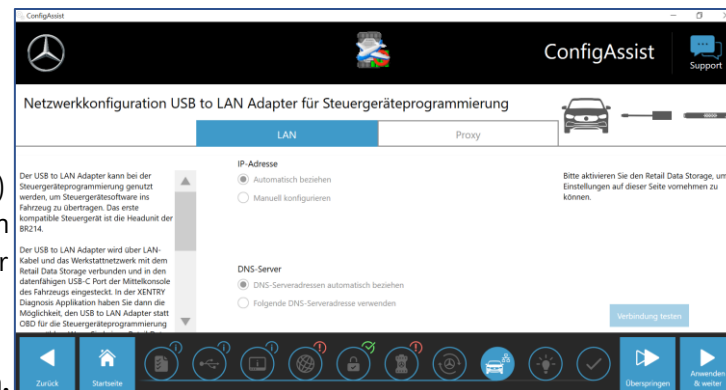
ConfigAssist

ConfigAssist

Support

Netzwerkkonfiguration USB to LAN Adapter für Steuergeräteprogrammierung

LAN

Proxy

Der USB to LAN Adapter kann bei der Steuergeräteprogrammierung genutzt werden, um Steuergerätesoftware ins Fahrzeug zu übertragen. Das erste kompatible Steuergerät ist die Headunit der BR214.

Der USB to LAN Adapter wird über LAN-Kabel und das Werkstattnetzwerk mit dem Retail Data Storage verbunden und in den datenfähigen USB-C Port der Mittelkonsole des Fahrzeugs eingesteckt. In der XENTRY Diagnosis Applikation haben Sie dann die Möglichkeit, den USB to LAN Adapter statt OBD für die Steuergeräteprogrammierung

IP-Adresse

Automatisch beziehen

Manuell konfigurieren

DNS-Server

DNS-Serveradressen automatisch beziehen

Folgende DNS-Serveradresse verwenden

Bitte aktivieren Sie den Retail Data Storage, um Einstellungen auf dieser Seite vornehmen zu können.

Verbindung testen

Zurück

Startseite

Überspringen

Anwenden & weiter